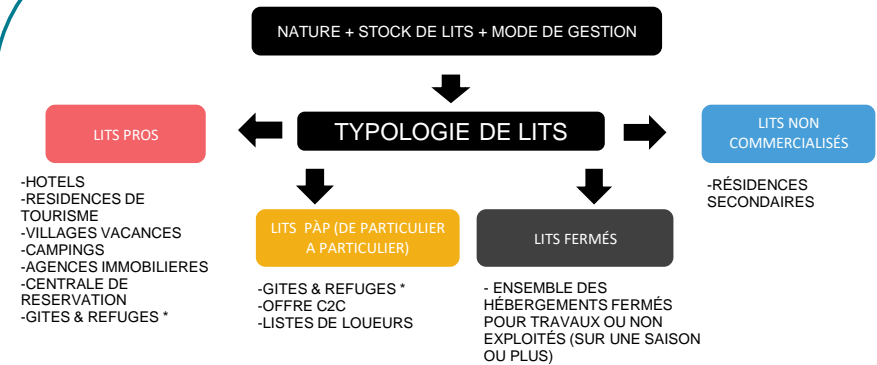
NATURE + STOCK DE LITS + MODE DE GESTION

TYPOLOGIE DE LITS

LITS PROS

-HOTELS
-RESIDENCES DE TOURISME
-VILLAGES VACANCES
-CAMPINGS
-AGENCES IMMOBILIERES
-CENTRALE DE RESERVATION
-GITES & REFUGES *

LITS PÀP (DE PARTICULIER A PARTICULIER)

-GITES & REFUGES *
-OFFRE C2C
-LISTES DE LOUEURS

LITS FERMÉS

- ENSEMBLE DES HÉBERGEMENTS FERMÉS POUR TRAVAUX OU NON EXPLOITÉS (SUR UNE SAISON OU PLUS)

LITS NON COMMERCIALISÉS

-RÉSIDENCES SECONDAIRES